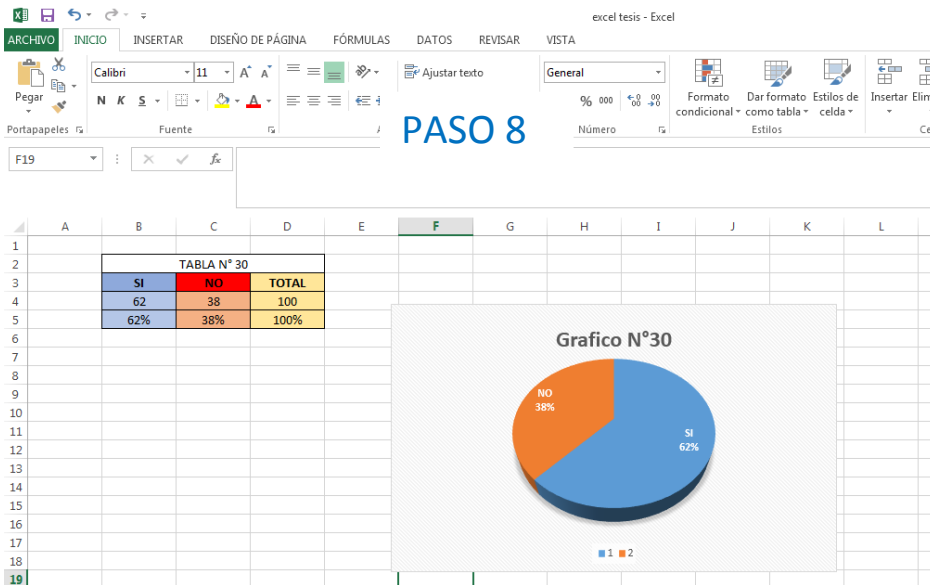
excel tesis - Excel

ARCHIVO INICIO INSERTAR DISEÑO DE PÁGINA FÓRMULAS DATOS REVISAR VISTA

Pegar
Portapapeles
Calibri 11 A A
N K S
Fuente
Ajustar texto
General
% 000
Número
Formato condicional
Dar formato como tabla
Estilos de celda
Estilos
Insertar Elim
Ce

PASO 8

F19

A B C D E F G H I J K L

1
2
3
4
5
6
7
8
9
10
11
12
13
14
15
16
17
18
19

| TABLA N° 30 | | |
|---|---|---|
| SI | NO | TOTAL |
| 62 | 38 | 100 |
| 62% | 38% | 100% |

Grafico N°30

NO 38%

SI 62%

1 2